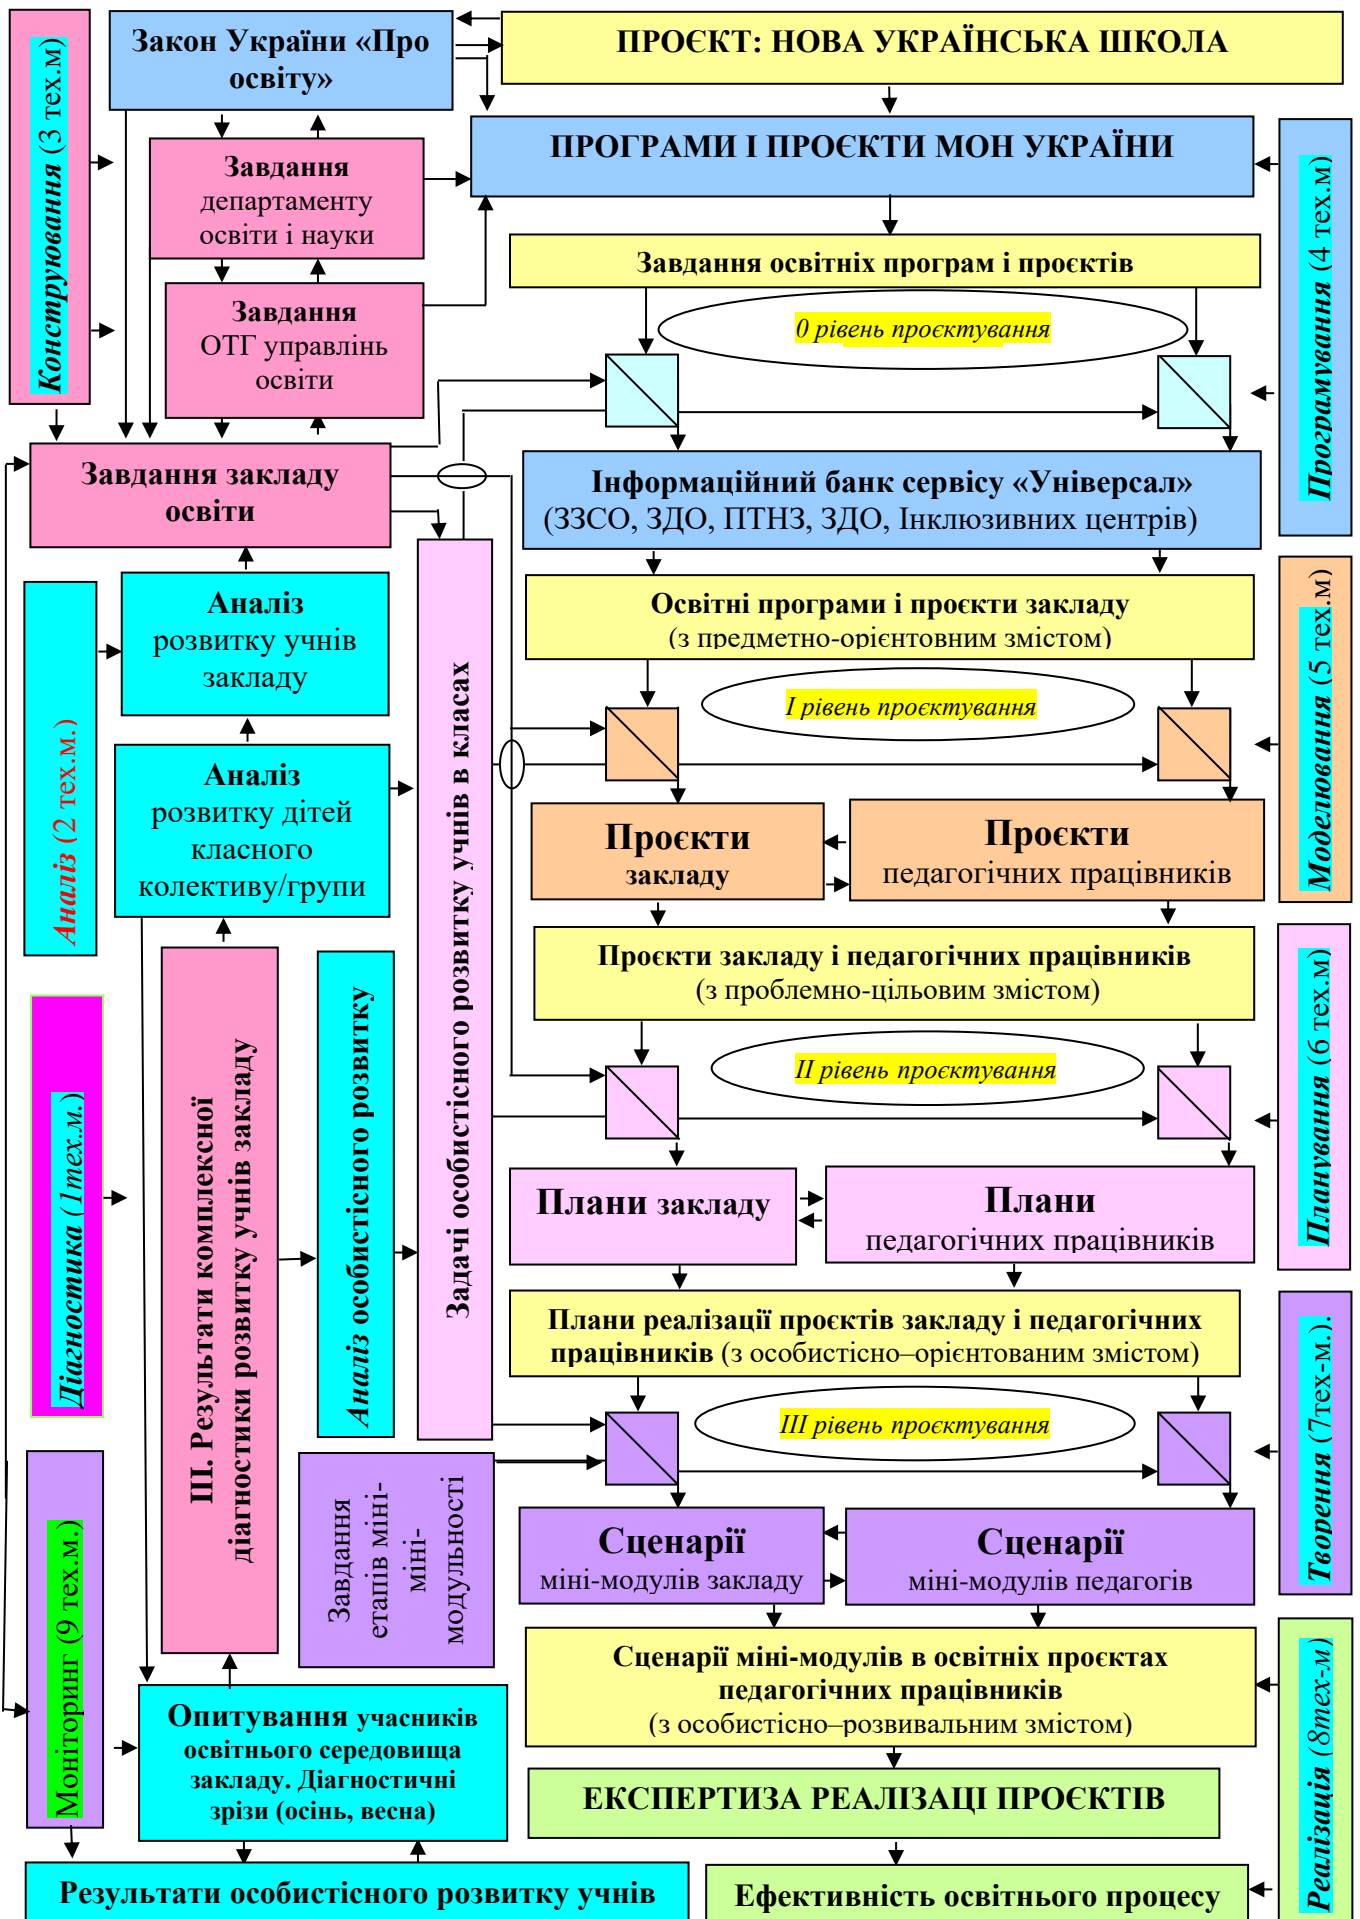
Конструювання (3 тех.м)

Закон України «Про освіту»

ПРОЄКТ: НОВА УКРАЇНСЬКА ШКОЛА

ПРОГРАМИ І ПРОЄКТИ МОН УКРАЇНИ

Завдання департаменту освіти і науки

Завдання ОТГ управлінь освіти

Завдання освітніх програм і проєктів

0 рівень проєктування

Програмування (4 тех.м)

Завдання закладу освіти

Інформаційний банк сервісу «Універсал» (ЗЗСО, ЗДО, ПТНЗ, ЗДО, Інклюзивних центрів)

Аналіз (2 тех.м.)

Аналіз розвитку учнів закладу

Освітні програми і проєкти закладу (з предметно-орієнтовним змістом)

І рівень проєктування

Моделювання (5 тех.м)

Аналіз розвитку дітей класного колективу/групи

Проєкти закладу

Проєкти педагогічних працівників

Задачі особистісного розвитку учнів в класах

Проєкти закладу і педагогічних працівників (з проблемно-цільовим змістом)

ІІ рівень проєктування

Планування (6 тех.м)

Діагностика (1тех.м.)

ІІІ. Результати комплексної діагностики розвитку учнів закладу

Аналіз особистісного розвитку

Плани закладу

Плани педагогічних працівників

Плани реалізації проєктів закладу і педагогічних працівників (з особистісно–орієнтованим змістом)

ІІІ рівень проєктування

Творення (7тех-м.).

Моніторинг (9 тех.м.)

Завдання етапів міні-міні-модульності

Сценарії міні-модулів закладу

Сценарії міні-модулів педагогів

Сценарії міні-модулів в освітніх проєктах педагогічних працівників (з особистісно–розвивальним змістом)

Реалізація (8тех-м)

Опитування учасників освітнього середовища закладу. Діагностичні зрізи (осінь, весна)

ЕКСПЕРТИЗА РЕАЛІЗАЦІ ПРОЄКТІВ

Результати особистісного розвитку учнів

Ефективність освітнього процесу